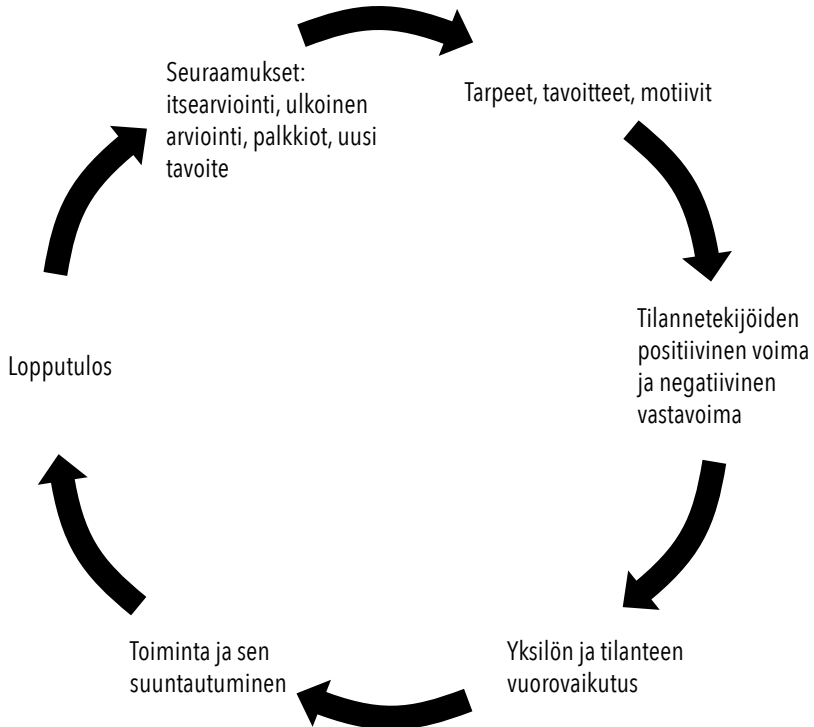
Seuraamukset: itsearviointi, ulkoinen arviointi, palkkiot, uusi tavoite

Tarpeet, tavoitteet, motiivit

Tilannetekijöiden positiivinen voima ja negatiivinen vastavoima

Yksilön ja tilanteen vuorovaikutus

Toiminta ja sen suuntautuminen

Lopputulos